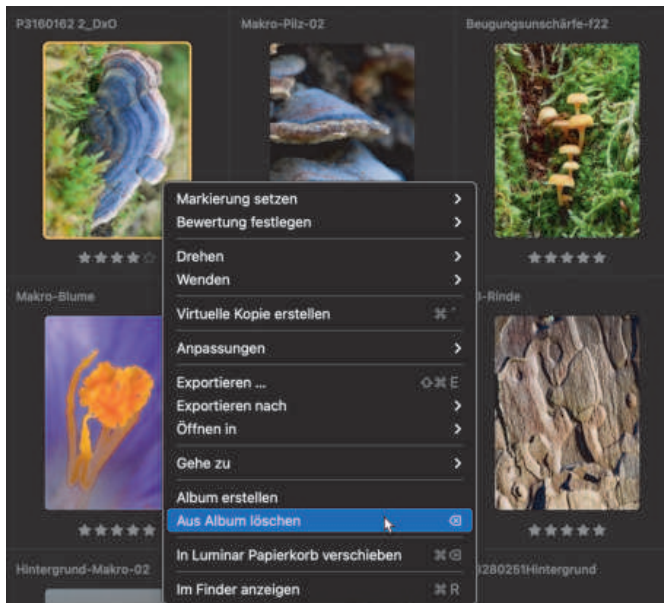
P3160162 2_DxO

Makro-Pilz-02

Beugungsunschärfe-f22

Makro-Blume

-Rinde

Hintergrund-Makro-02

3280251Hintergrund

Markierung setzen >
Bewertung festlegen >

Drehen >
Wenden >

Virtuelle Kopie erstellen ⌘'

Anpassungen >

Exportieren ... ⇧⌘E
Exportieren nach >
Öffnen in >

Gehe zu >

Album erstellen
Aus Album löschen ⌫

In Luminar Papierkorb verschieben ⌘⌫

Im Finder anzeigen ⌘R